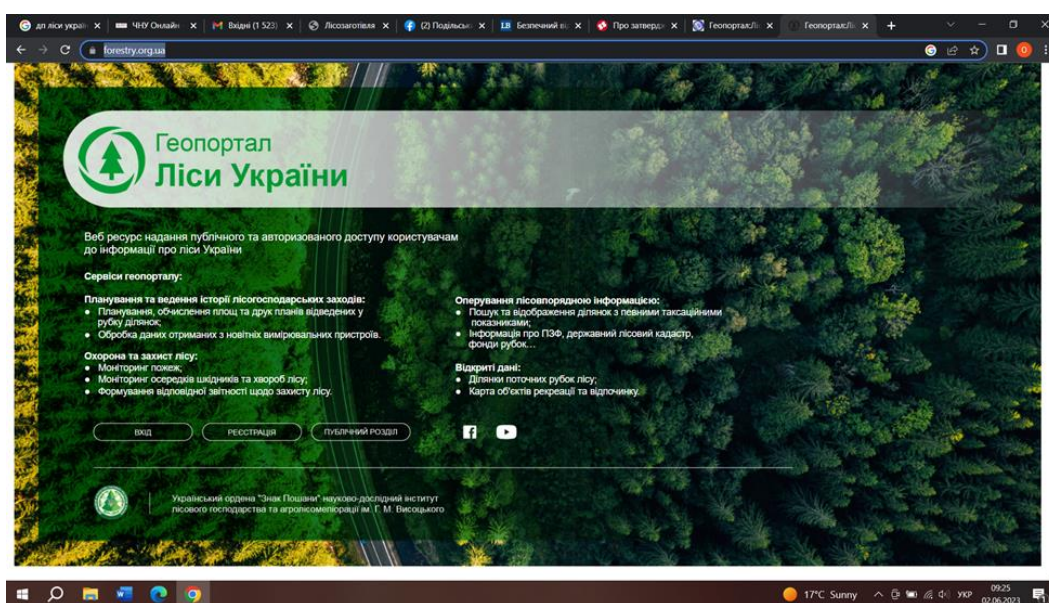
дп ліси украї × ЧНУ Онлайн × Вхідні (1 523) × Лісозаготівля × (2) Подільськ × Безпечний ві × Про затвердж × Геопортал:Лі × Геопортал:Лі × +

forestry.org.ua

Геопортал
Ліси України

Веб ресурс надання публічного та авторизованого доступу користувачам до інформації про ліси України

Сервіси геопорталу:

Планування та ведення історії лісогосподарських заходів:
• Планування, обчислення площ та друк планів відведених у рубку ділянок;
• Обробка даних отриманих з новітніх вимірювальних пристроїв.

Охорона та захист лісу:
• Моніторинг пожеж;
• Моніторинг осередків шкідників та хвороб лісу;
• Формування відповідної звітності щодо захисту лісу.

Оперування лісовпорядною інформацією:
• Пошук та відображення ділянок з певними таксаційними показниками;
• Інформація про ПЗФ, державний лісовий кадастр, фонди рубок...

Відкриті дані:
• Ділянки поточних рубок лісу;
• Карта об'єктів рекреації та відпочинку.

ВХІД РЕЄСТРАЦІЯ ПУБЛІЧНИЙ РОЗДІЛ

Український ордена "Знак Пошани" науково-дослідний інститут лісового господарства та агролісомеліорації ім. Г. М. Висоцького

17°C Sunny УКР 09:25 02.06.2023